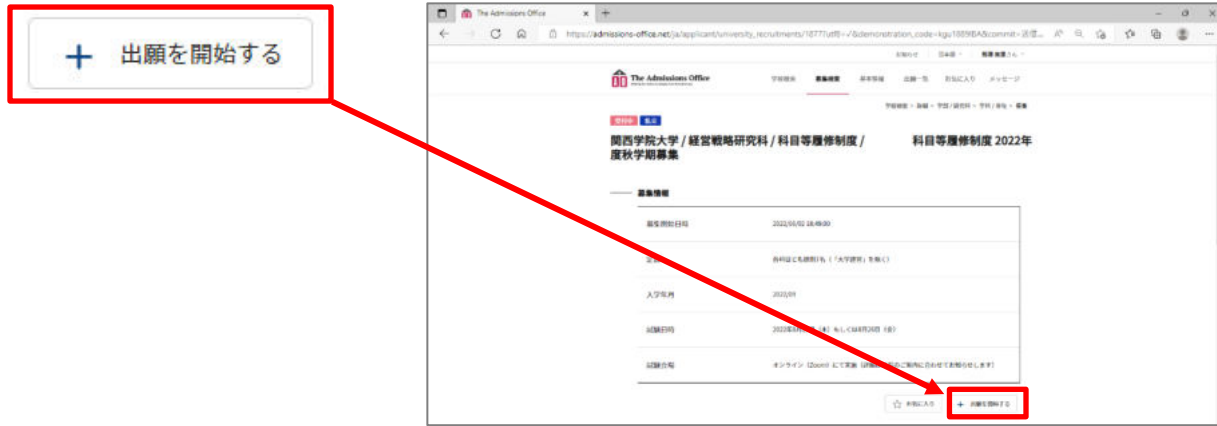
+ 出願を開始する

The Admissions Office

https://admissions-office.net/ja/applicant/university_recruitments/1877?utf8=✓&demonstration_code=kgu1889BA&commit=送信...

お知らせ　日本語　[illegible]さん

The Admissions Office

学校検索　募集検索　青年情報　出願一覧　お気に入り　メッセージ

学校検索 > 詳細 > 学院 / 研究科 > 学科 / 専攻 > 募集

受付中　拡大

関西学院大学 / 経営戦略研究科 / 科目等履修制度 /　　　科目等履修制度 2022年度秋学期募集

募集情報

| 募集開始日時 | 2022/01/02 18:49:00 |
|---|---|
| 定員 | 各科目にも開講科目も（「大学研究」を除く） |
| 入学年月 | 2022/09 |
| 試験日時 | 2022年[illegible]（木）もしくは8月20日（金） |
| 試験会場 | オンライン（Zoom）にて実施（詳細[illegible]のご案内に合わせてお知らせします） |

お気に入り　+ 出願を開始する